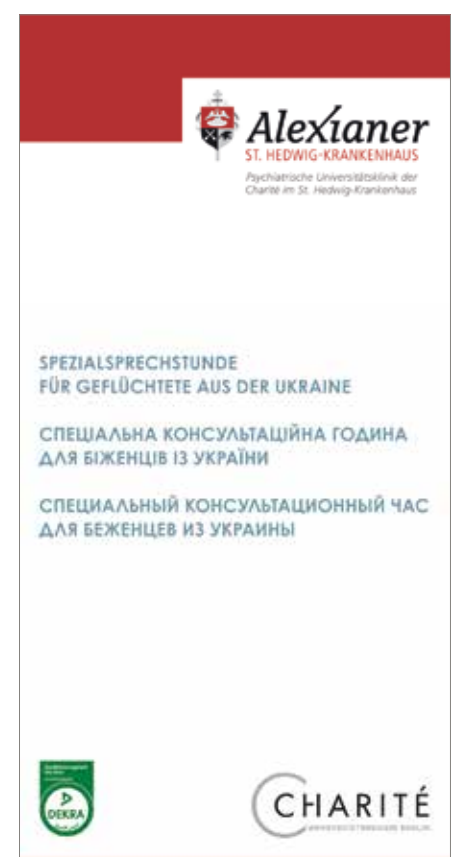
Alexianer
ST. HEDWIG-KRANKENHAUS
Psychiatrische Universitätsklinik der Charité im St. Hedwig-Krankenhaus

SPEZIALSPRECHSTUNDE FÜR GEFLÜCHTETE AUS DER UKRAINE

СПЕЦІАЛЬНА КОНСУЛЬТАЦІЙНА ГОДИНА ДЛЯ БІЖЕНЦІВ ІЗ УКРАЇНИ

СПЕЦИАЛЬНЫЙ КОНСУЛЬТАЦИОННЫЙ ЧАС ДЛЯ БЕЖЕНЦЕВ ИЗ УКРАИНЫ

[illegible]
DEKRA

CHARITÉ
UNIVERSITÄTSMEDIZIN BERLIN